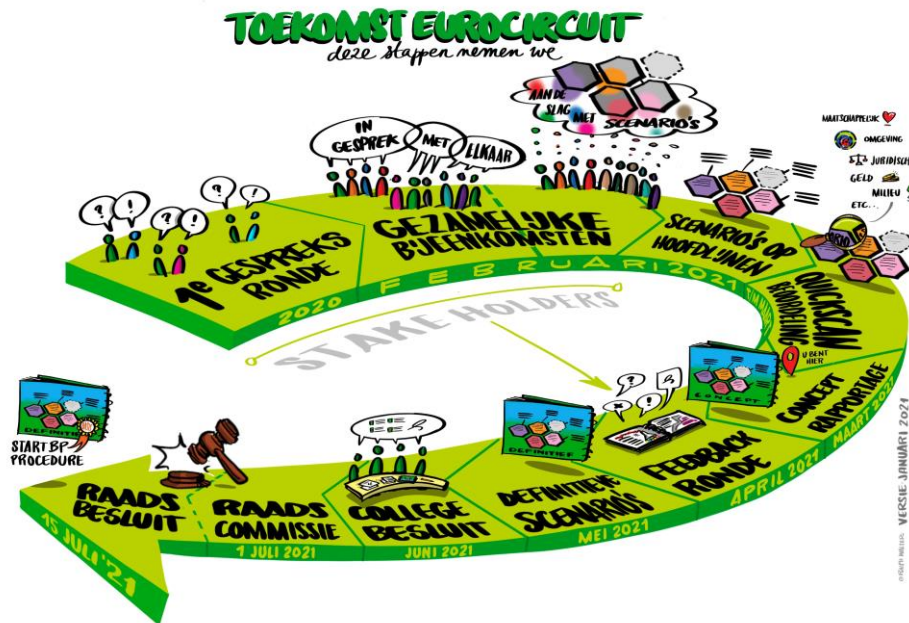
TOEKOMST EUROCIRCUIT
deze stappen nemen we

IN GESPREK MET ELKAAR

AAN DE SLAG MET SCENARIO'S

MAATSCHAPPELIJK
OMGEVING
JURIDISCH
GELD
MILIEU
ETC...

1e GESPREKS RONDE
2020

GEZAMELIJKE BIJEENKOMSTEN
FEBRUARI 2021

SCENARIO'S OP HOOFDLIJNEN

QUICKSCAN BEOORDELING

STAKE HOLDERS

U BENT HIER

CONCEPT

CONCEPT RAPPORTAGE
MAART 2021

FEEDBACK RONDE
APRIL 2021

DEFINITIEF

DEFINITIEVE SCENARIO'S
MEI 2021

COLLEGE BESLUIT
JUNI 2021

RAADS COMMISSIE
1 JULI 2021

RAADS BESLUIT
15 JULI '21

DEFINITIEF

START BP PROCEDURE

VERSIE: JANUARI 2021